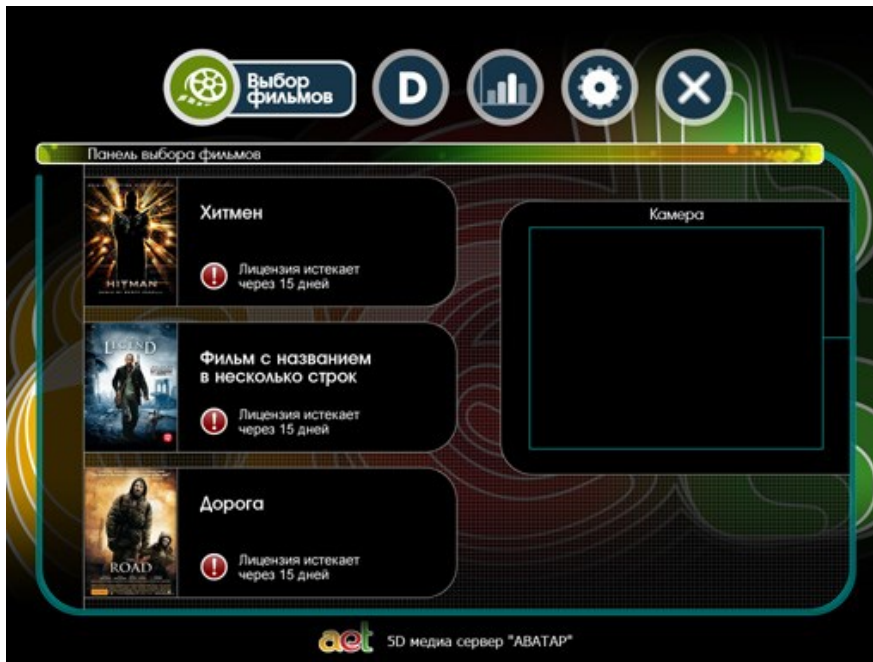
Выбор фильмов

D

Панель выбора фильмов

HITMAN

Хитмен

Лицензия истекает через 15 дней

LEGEND

Фильм с названием в несколько строк

Лицензия истекает через 15 дней

ROAD

Дорога

Лицензия истекает через 15 дней

Камера

aet 5D медиа сервер "АВАТАР"